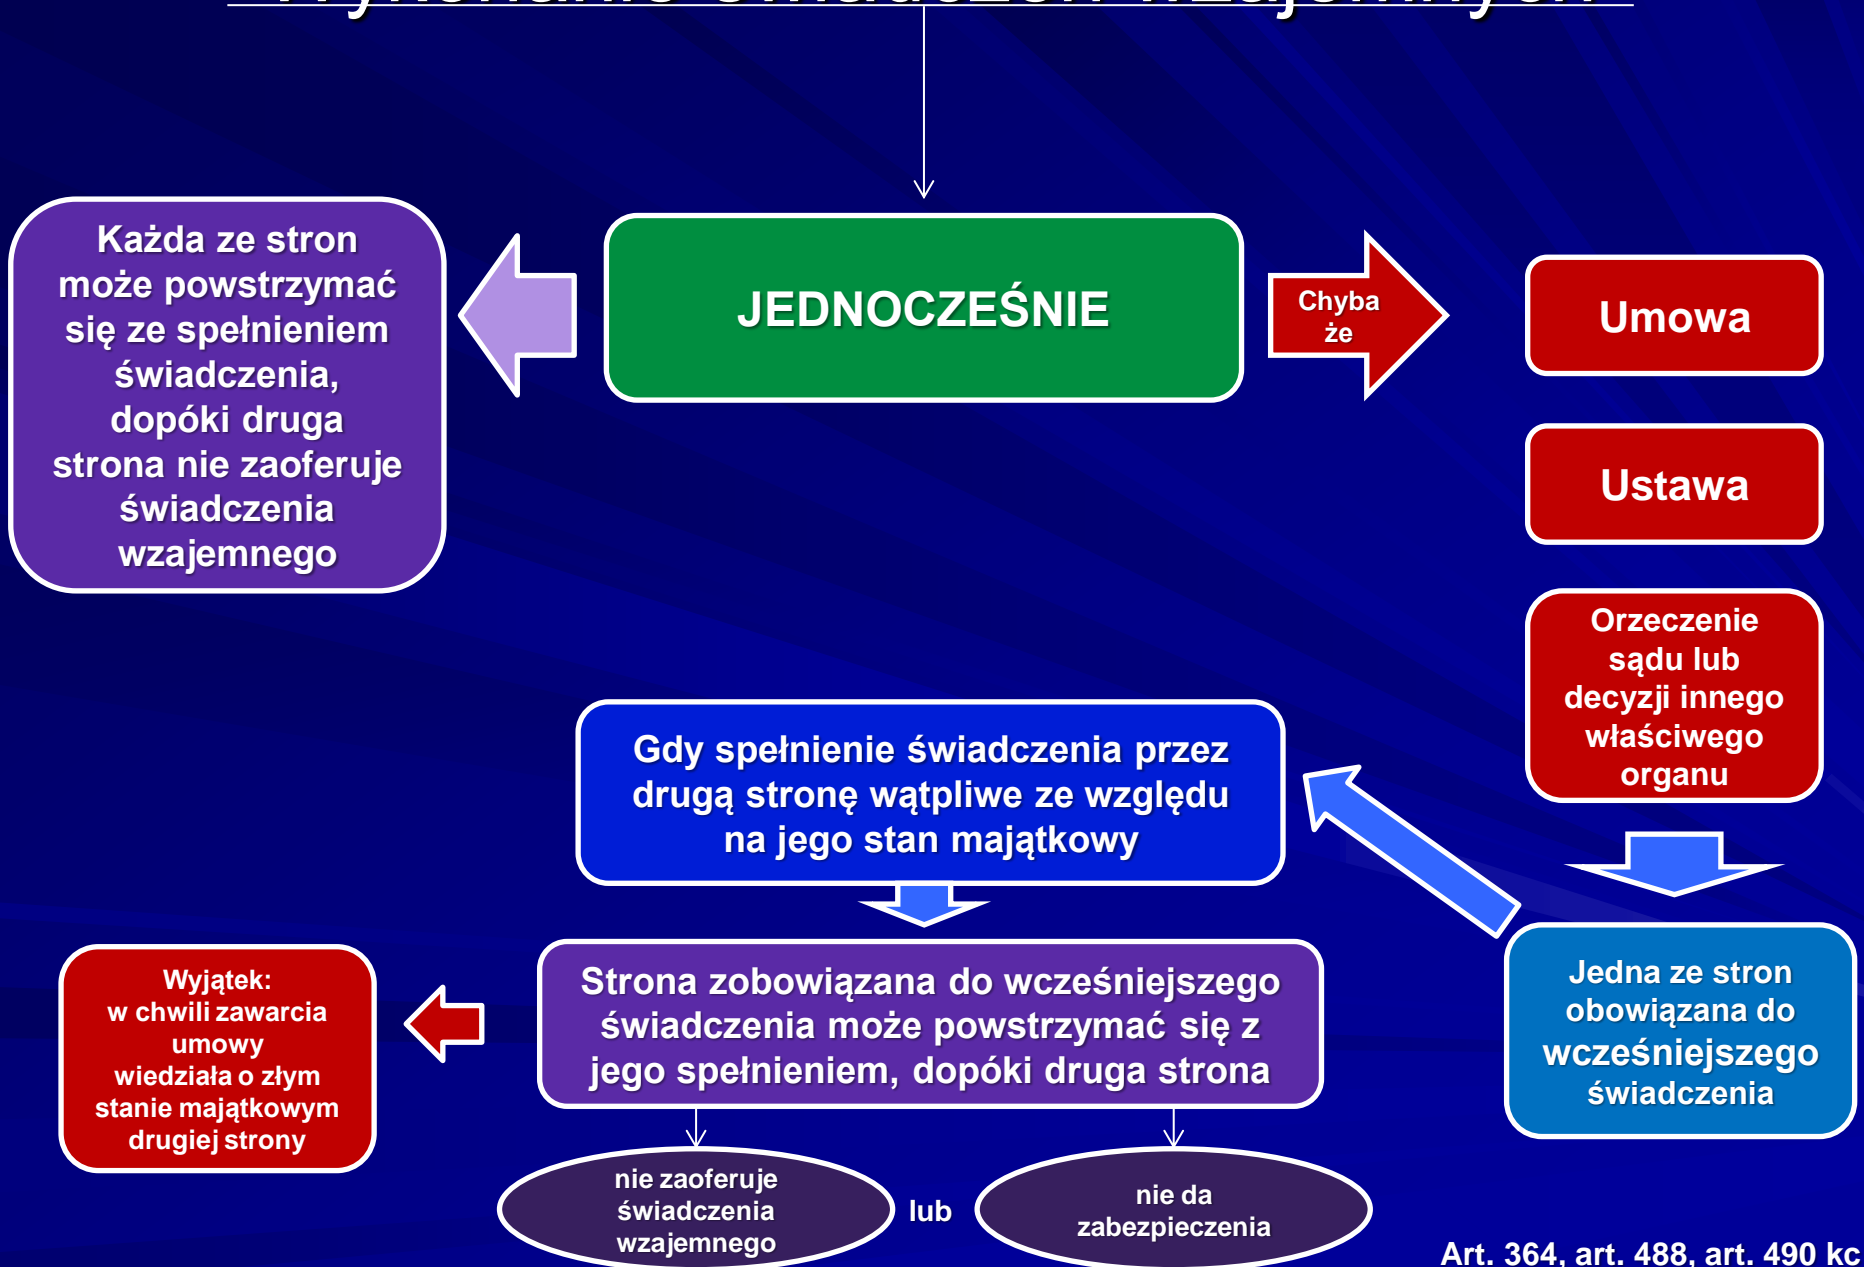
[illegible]

Każda ze stron może powstrzymać się ze spełnieniem świadczenia, dopóki druga strona nie zaoferuje świadczenia wzajemnego

JEDNOCZEŚNIE

Chyba że

Umowa

Ustawa

Orzeczenie sądu lub decyzji innego właściwego organu

Gdy spełnienie świadczenia przez drugą stronę wątpliwe ze względu na jego stan majątkowy

Jedna ze stron obowiązana do wcześniejszego świadczenia

Wyjątek: w chwili zawarcia umowy wiedziała o złym stanie majątkowym drugiej strony

Strona zobowiązana do wcześniejszego świadczenia może powstrzymać się z jego spełnieniem, dopóki druga strona

nie zaoferuje świadczenia wzajemnego

lub

nie da zabezpieczenia

Art. 364, art. 488, art. 490 kc